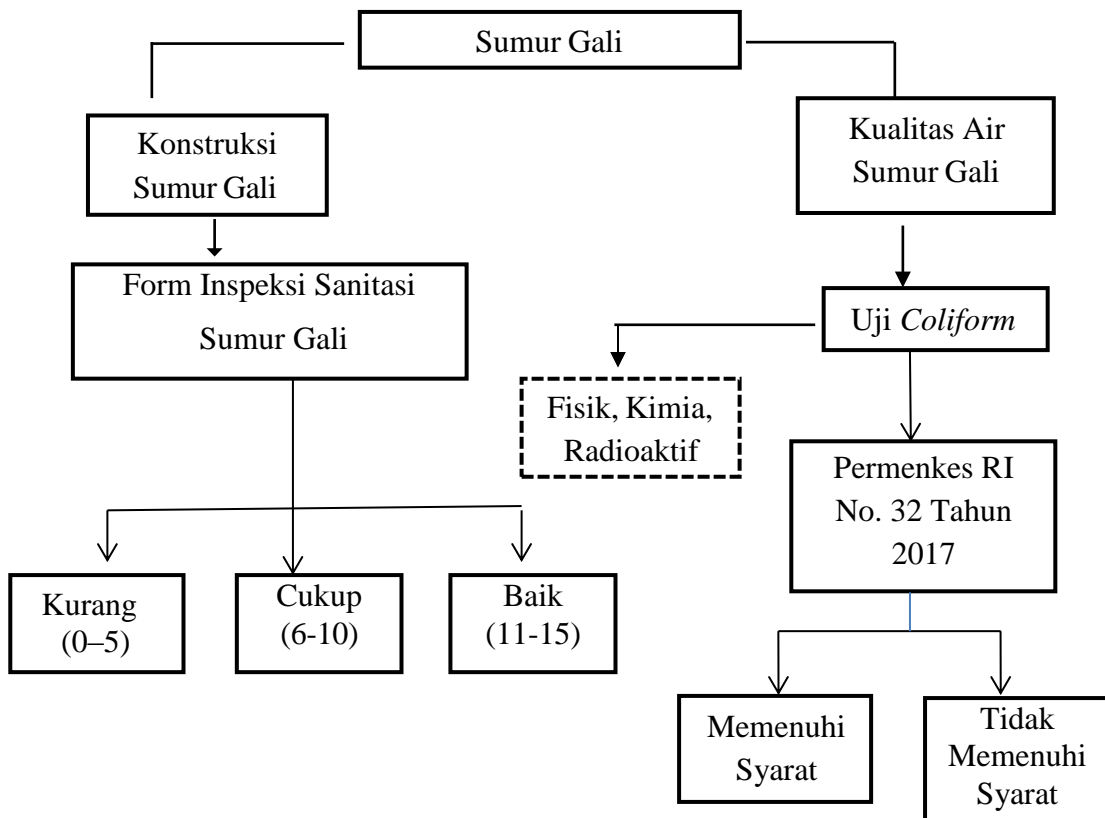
Sumur Gali

Konstruksi Sumur Gali

Form Inspeksi Sanitasi Sumur Gali

Kurang (0–5)

Cukup (6-10)

Baik (11-15)

Kualitas Air Sumur Gali

Uji *Coliform*

Fisik, Kimia, Radioaktif

Permenkes RI No. 32 Tahun 2017

Memenuhi Syarat

Tidak Memenuhi Syarat